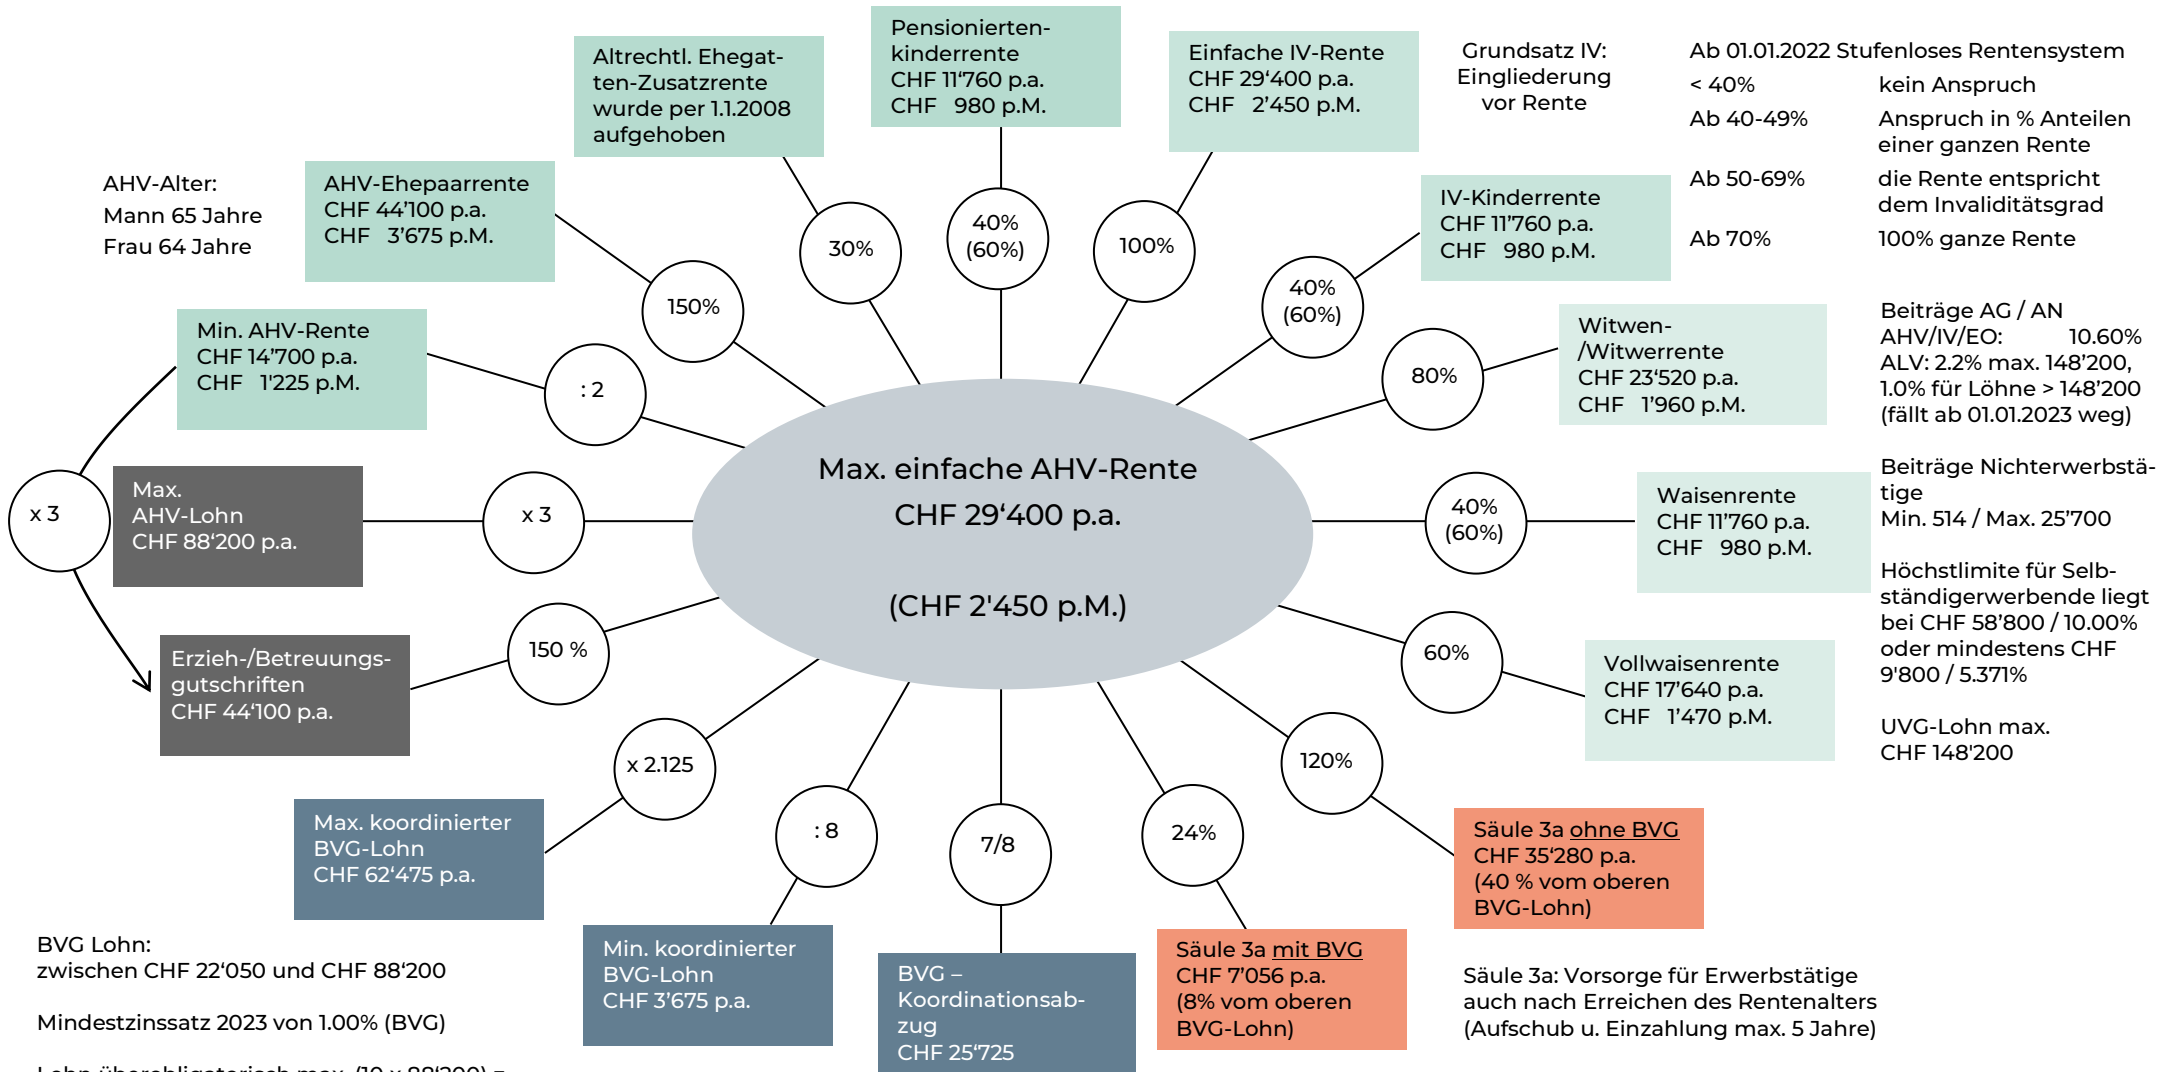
Pensionierten-kinderrente
CHF 11'760 p.a.
CHF 980 p.M.

Altrechtl. Ehegatten-Zusatzrente wurde per 1.1.2008 aufgehoben

Einfache IV-Rente
CHF 29'400 p.a.
CHF 2'450 p.M.

Grundsatz IV: Eingliederung vor Rente

Ab 01.01.2022 Stufenloses Rentensystem

| | |
|---|---|
| < 40% | kein Anspruch |
| Ab 40-49% | Anspruch in % Anteilen einer ganzen Rente |
| Ab 50-69% | die Rente entspricht dem Invaliditätsgrad |
| Ab 70% | 100% ganze Rente |

AHV-Alter:
Mann 65 Jahre
Frau 64 Jahre

AHV-Ehepaarrente
CHF 44'100 p.a.
CHF 3'675 p.M.

IV-Kinderrente
CHF 11'760 p.a.
CHF 980 p.M.

30%

40% (60%)

100%

150%

40% (60%)

Min. AHV-Rente
CHF 14'700 p.a.
CHF 1'225 p.M.

: 2

80%

Witwen-/Witwerrente
CHF 23'520 p.a.
CHF 1'960 p.M.

Beiträge AG / AN
AHV/IV/EO: 10.60%
ALV: 2.2% max. 148'200, 1.0% für Löhne > 148'200 (fällt ab 01.01.2023 weg)

Max. einfache AHV-Rente
CHF 29'400 p.a.

(CHF 2'450 p.M.)

x 3

Max. AHV-Lohn
CHF 88'200 p.a.

x 3

40% (60%)

Waisenrente
CHF 11'760 p.a.
CHF 980 p.M.

Beiträge Nichterwerbstätige
Min. 514 / Max. 25'700

Höchstlimite für Selbständigerwerbende liegt bei CHF 58'800 / 10.00% oder mindestens CHF 9'800 / 5.371%

UVG-Lohn max.
CHF 148'200

150 %

Erzieh-/Betreuungsgutschriften
CHF 44'100 p.a.

60%

Vollwaisenrente
CHF 17'640 p.a.
CHF 1'470 p.M.

x 2.125

120%

Max. koordinierter BVG-Lohn
CHF 62'475 p.a.

: 8

7/8

24%

Säule 3a ohne BVG
CHF 35'280 p.a.
(40 % vom oberen BVG-Lohn)

BVG Lohn:
zwischen CHF 22'050 und CHF 88'200

Mindestzinssatz 2023 von 1.00% (BVG)

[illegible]

Min. koordinierter BVG-Lohn
CHF 3'675 p.a.

BVG – Koordinationsabzug
CHF 25'725

Säule 3a mit BVG
CHF 7'056 p.a.
(8% vom oberen BVG-Lohn)

Säule 3a: Vorsorge für Erwerbstätige auch nach Erreichen des Rentenalters (Aufschub u. Einzahlung max. 5 Jahre)